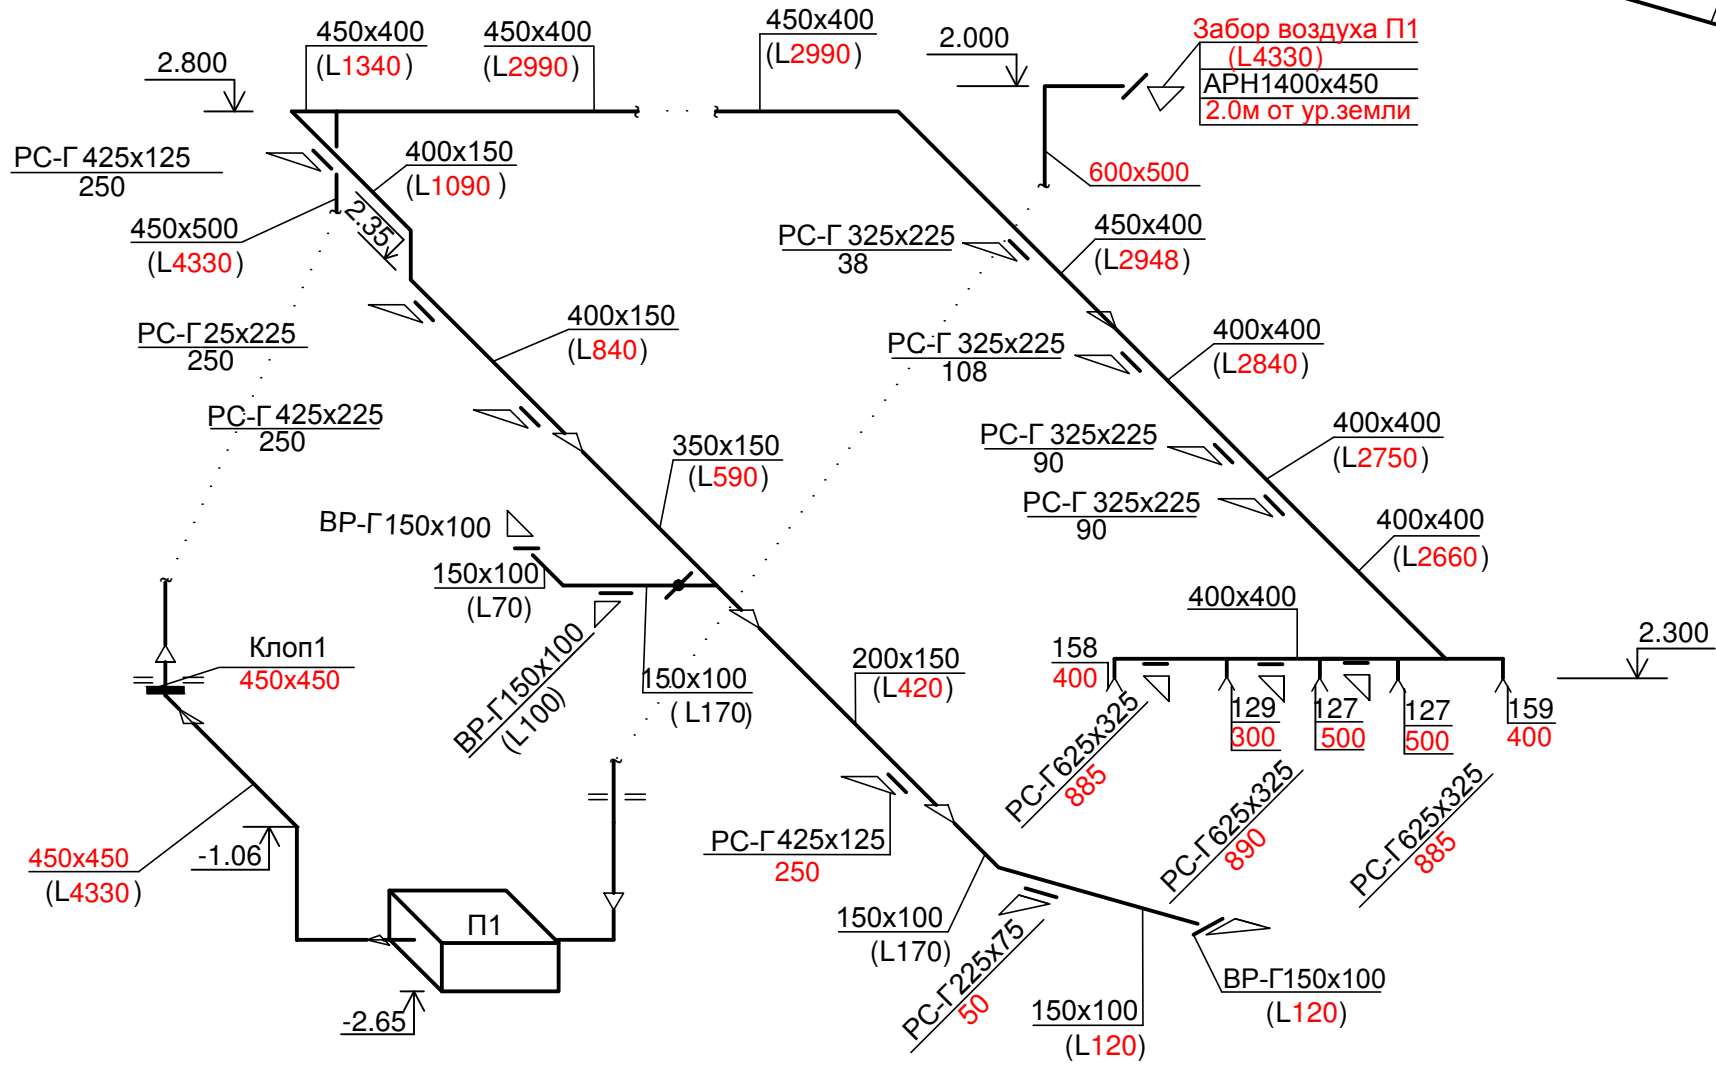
450x400
(L1340)
450x400
(L2990)
450x400
(L2990)
2.000
Забор воздуха П1
(L4330)
АРН1400x450
2.0м от ур.земли
2.800
РС-Г 425x125
250
400x150
(L1090)
2.35
450x500
(L4330)
600x500
РС-Г 325x225
38
450x400
(L2948)
РС-Г25x225
250
400x150
(L840)
РС-Г 325x225
108
400x400
(L2840)
РС-Г 425x225
250
РС-Г 325x225
90
400x400
(L2750)
350x150
(L590)
РС-Г 325x225
90
ВР-Г150x100
400x400
(L2660)
150x100
(L70)
400x400
158
400
2.300
Клоп1
450x450
ВР-Г150x100
(L100)
150x100
(L170)
200x150
(L420)
129
300
127
500
127
500
159
400
РС-Г625x325
885
РС-Г625x325
890
РС-Г625x325
885
450x450
(L4330)
-1.06
РС-Г425x125
250
П1
150x100
(L170)
РС-Г225x75
50
150x100
(L120)
ВР-Г150x100
(L120)
-2.65